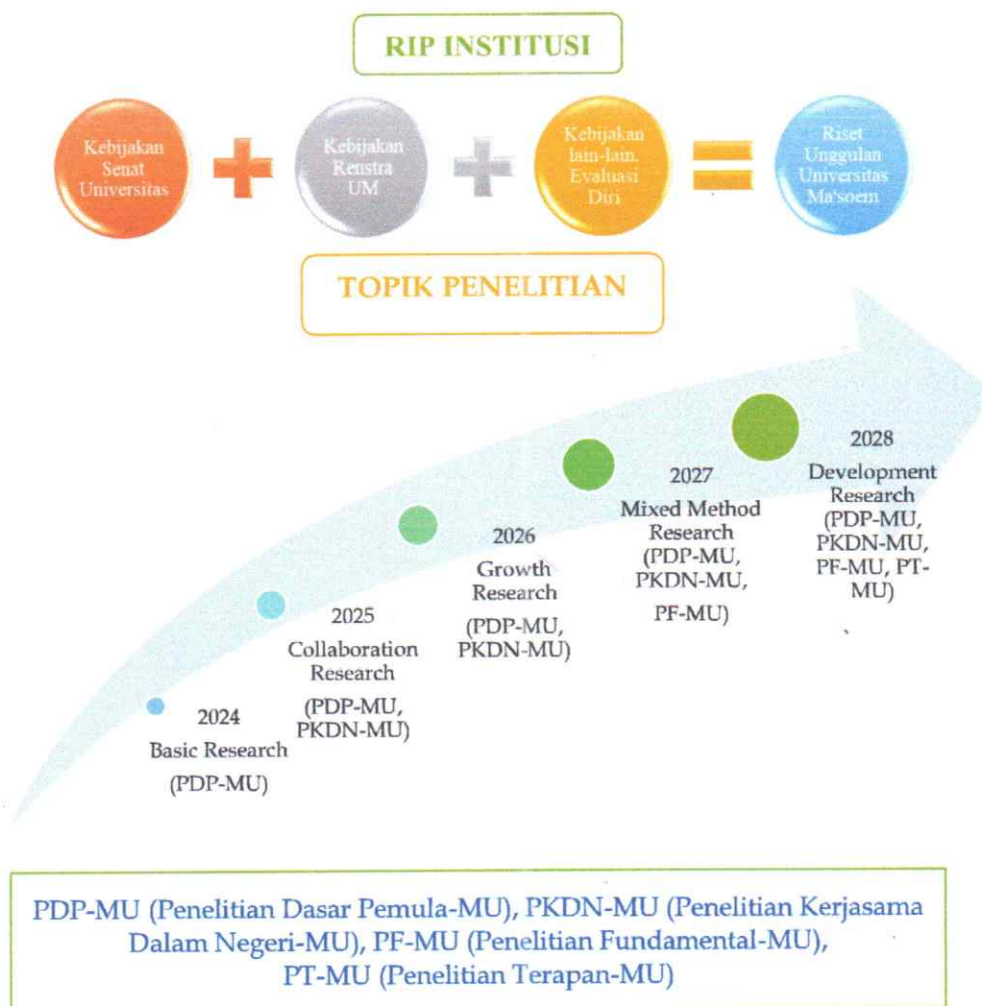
RIP INSTITUSI

Kebijakan Senat Universitas

Kebijakan Renstra UM

Kebijakan lain-lain. Evaluasi Diri

Riset Unggulan Universitas Ma'soem

TOPIK PENELITIAN

2024
Basic Research
(PDP-MU)

2025
Collaboration Research
(PDP-MU, PKDN-MU)

2026
Growth Research
(PDP-MU, PKDN-MU)

2027
Mixed Method Research
(PDP-MU, PKDN-MU, PF-MU)

2028
Development Research
(PDP-MU, PKDN-MU, PF-MU, PT-MU)

PDP-MU (Penelitian Dasar Pemula-MU), PKDN-MU (Penelitian Kerjasama Dalam Negeri-MU), PF-MU (Penelitian Fundamental-MU), PT-MU (Penelitian Terapan-MU)